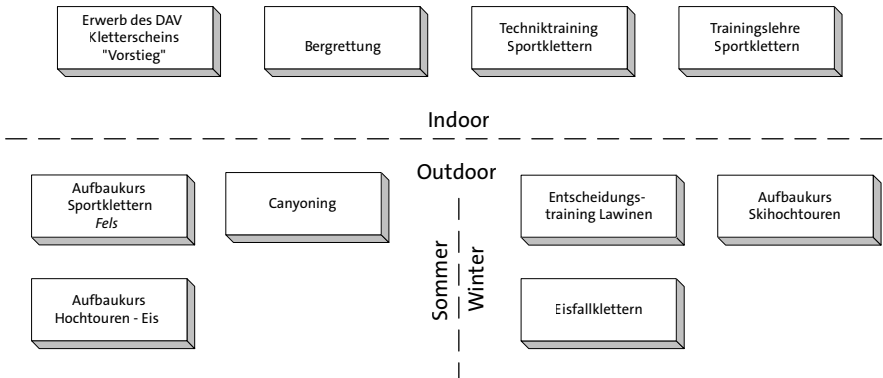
Erwerb des DAV Kletterscheins "Vorstieg"

Bergrettung

Techniktraining Sportklettern

Trainingslehre Sportklettern

Indoor

Outdoor

Aufbaukurs Sportklettern *Fels*

Canyoning

Entscheidungstraining Lawinen

Aufbaukurs Skihochtouren

Sommer

Winter

Aufbaukurs Hochtouren - Eis

Eisfallklettern